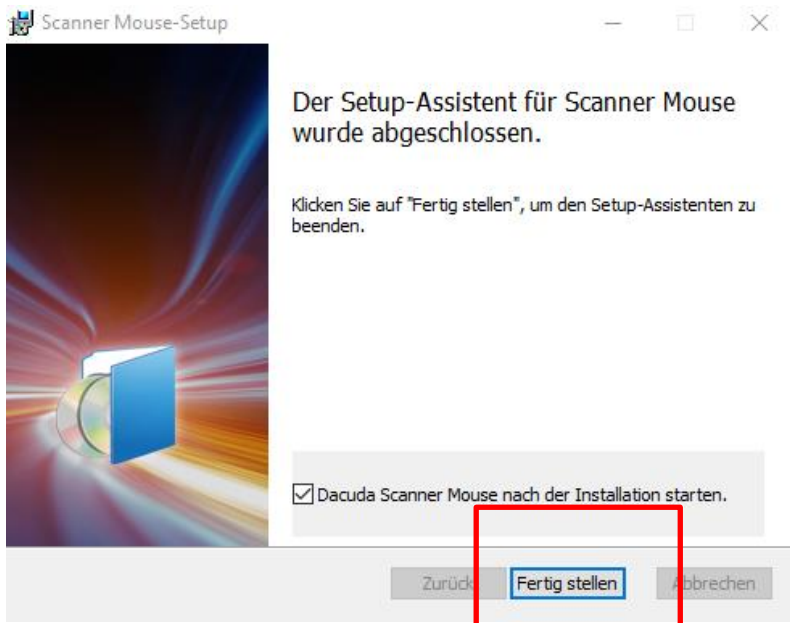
Scanner Mouse-Setup

Der Setup-Assistent für Scanner Mouse wurde abgeschlossen.

Klicken Sie auf "Fertig stellen", um den Setup-Assistenten zu beenden.

Dacuda Scanner Mouse nach der Installation starten.

Zurück Fertig stellen Abbrechen